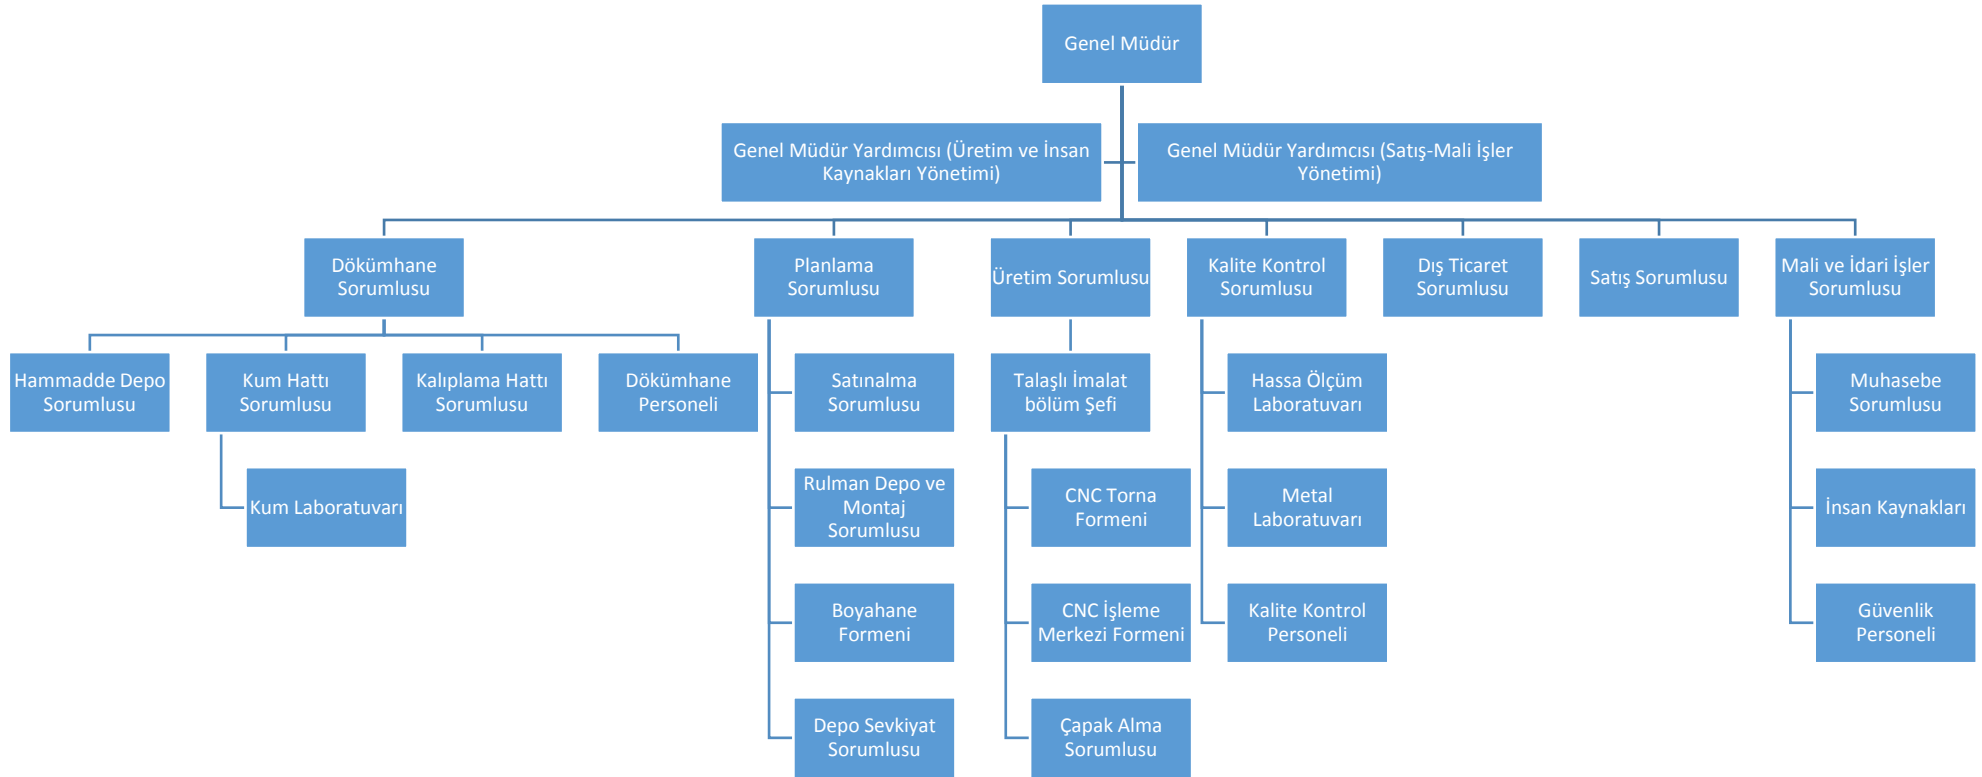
Genel Müdür

Genel Müdür Yardımcısı (Üretim ve İnsan Kaynakları Yönetimi)

Genel Müdür Yardımcısı (Satış-Mali İşler Yönetimi)

Dökümhane Sorumlusu

Hammadde Depo Sorumlusu

Kum Hattı Sorumlusu

Kum Laboratuvarı

Kalıplama Hattı Sorumlusu

Dökümhane Personeli

Planlama Sorumlusu

Satınalma Sorumlusu

Rulman Depo ve Montaj Sorumlusu

Boyahane Formeni

Depo Sevkiyat Sorumlusu

Üretim Sorumlusu

Talaşlı İmalat bölüm Şefi

CNC Torna Formeni

CNC İşleme Merkezi Formeni

Çapak Alma Sorumlusu

Kalite Kontrol Sorumlusu

Hassa Ölçüm Laboratuvarı

Metal Laboratuvarı

Kalite Kontrol Personeli

Dış Ticaret Sorumlusu

Satış Sorumlusu

Mali ve İdari İşler Sorumlusu

Muhasebe Sorumlusu

İnsan Kaynakları

Güvenlik Personeli